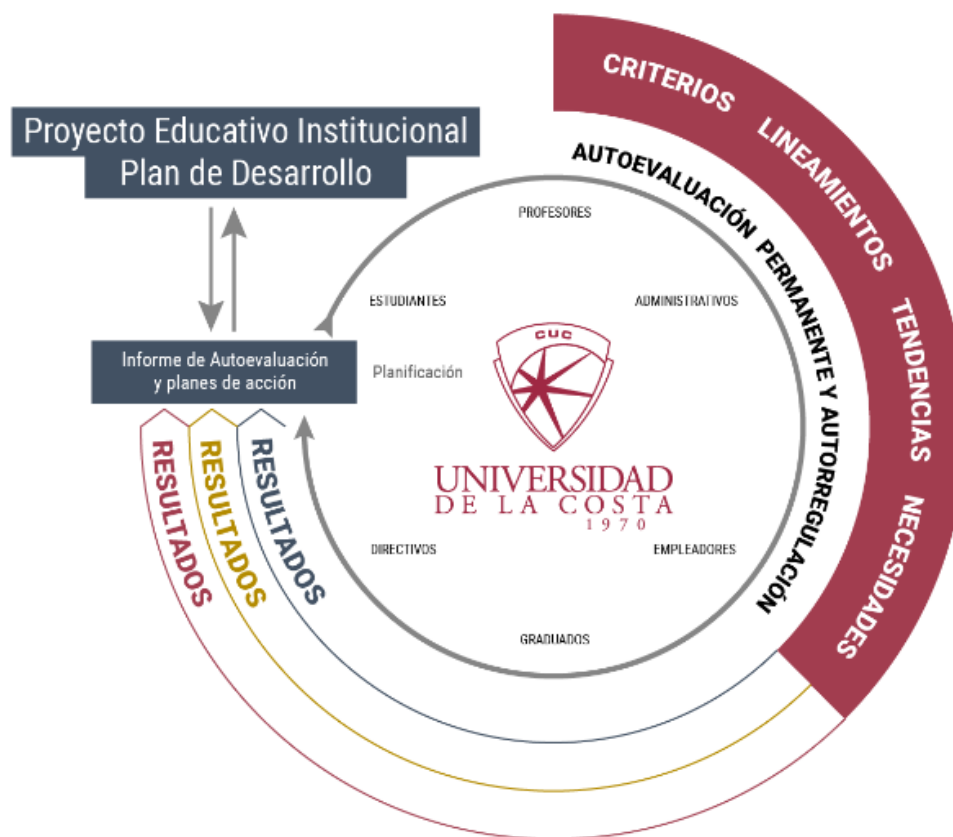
CRITERIOS LINEAMIENTOS TENDENCIAS NECESIDADES

Proyecto Educativo Institucional
Plan de Desarrollo

AUTOEVALUACIÓN PERMANENTE Y AUTORREGULACIÓN

PROFESORES

ESTUDIANTES

ADMINISTRATIVOS

Informe de Autoevaluación y planes de acción

Planificación

CUC

UNIVERSIDAD DE LA COSTA 1970

RESULTADOS

RESULTADOS

RESULTADOS

DIRECTIVOS

EMPLEADORES

GRADUADOS